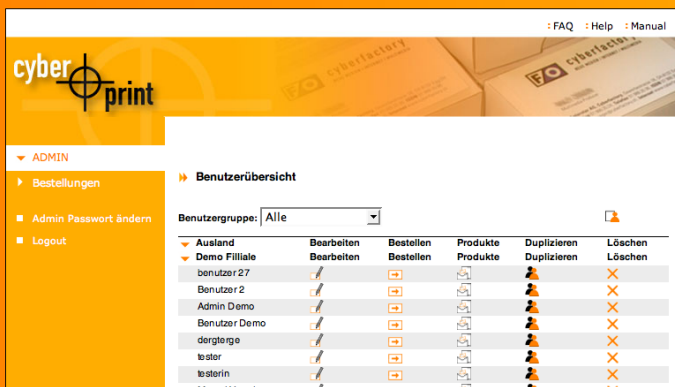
FAQ : Help : Manual

cyber print

cyberfactory

cyberfactory

ADMIN

Bestellungen

Admin Passwort ändern

Logout

Benutzerübersicht

Benutzergruppe: Alle

| | Bearbeiten | Bestellen | Produkte | Duplizieren | Löschen |
|---|---|---|---|---|---|
| Ausland | Bearbeiten | Bestellen | Produkte | Duplizieren | Löschen |
| Demo Filliale | Bearbeiten | Bestellen | Produkte | Duplizieren | Löschen |
| benutzer 27 | | | | | |
| Benutzer 2 | | | | | |
| Admin Demo | | | | | |
| Benutzer Demo | | | | | |
| dergterge | | | | | |
| tester | | | | | |
| testerin | | | | | |
| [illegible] | | | | | |